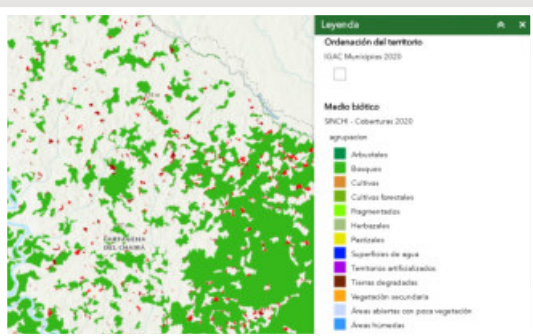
Leyenda

Ordenación del territorio
IGAC Municipios 2020

Medio biótico
SINCHI - Coberturas 2020
agrupacion
Arbustales
Bosques
Cultivos
Cultivos forestales
Fragmentados
Herbazales
Pastizales
Superficies de agua
Territorios artificializados
Tierras degradadas
Vegetación secundaria
Áreas abiertas con poca vegetación
Áreas húmedas

CARTAGENA DEL CHAIRA